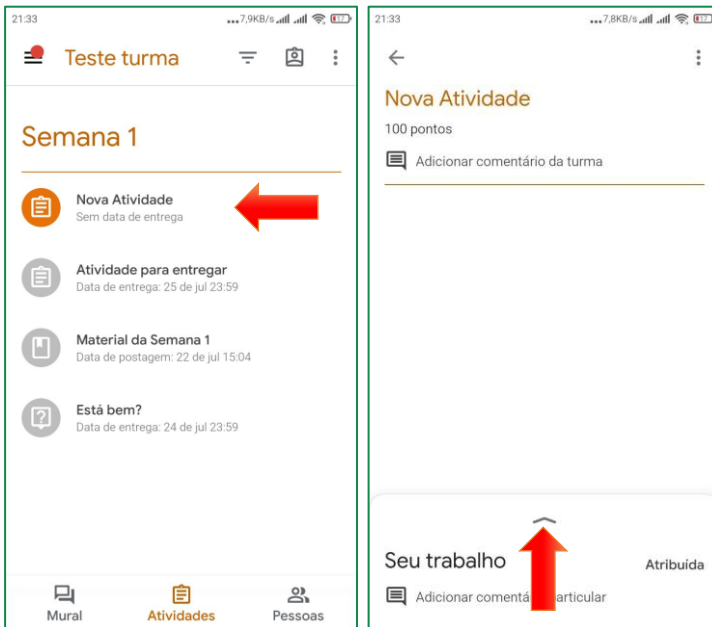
21:33 ...7,9KB/s

Teste turma

Semana 1

Nova Atividade
Sem data de entrega

Atividade para entregar
Data de entrega: 25 de jul 23:59

Material da Semana 1
Data de postagem: 22 de jul 15:04

Está bem?
Data de entrega: 24 de jul 23:59

Mural
Atividades
Pessoas

21:33 ...7,8KB/s

Nova Atividade
100 pontos
Adicionar comentário da turma

Seu trabalho
Atribuída
Adicionar comentá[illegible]articular